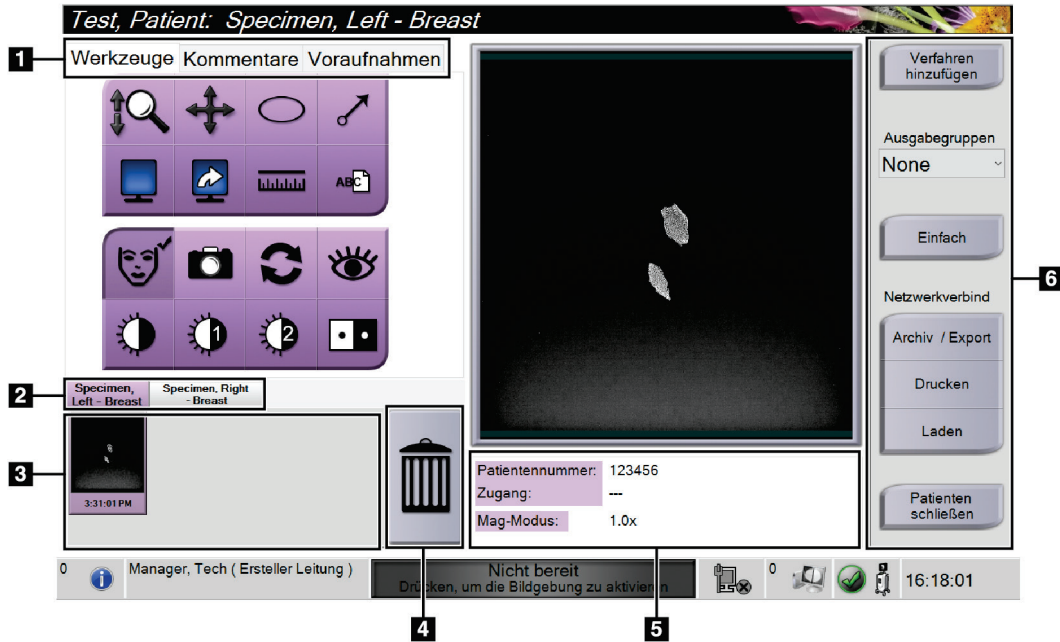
Test, Patient: Specimen, Left - Breast

1

Werkzeuge Kommentare Voraufnahmen

ABC

2

Specimen, Left - Breast

Specimen, Right - Breast

3

3:31:01 PM

4

Patientennummer: 123456

Zugang: ---

Mag-Modus: 1.0x

5

Verfahren hinzufügen

Ausgabegruppen

None

Einfach

Netzwerkverbind

Archiv / Export

Drucken

Laden

Patienten schließen

6

0

Manager, Tech ( Ersteller Leitung )

Nicht bereit
Drücken, um die Bildgebung zu aktivieren

0

16:18:01